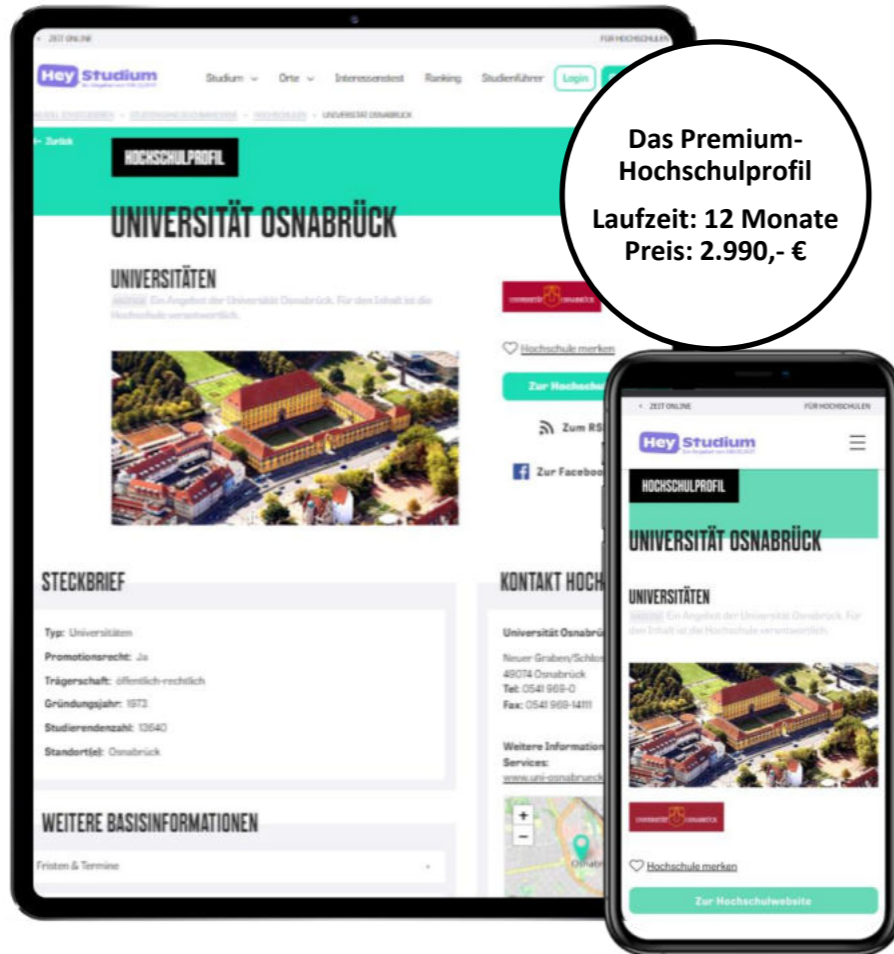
ZEIT ONLINE
FÜR HOCHSCHULEN

Hey Studium
Studium Orte Interessentest Ranking Studienführer Login

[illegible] > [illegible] > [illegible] > UNIVERSITÄT OSNABRÜCK

Das Premium-Hochschulprofil

Laufzeit: 12 Monate
Preis: 2.990,- €

← Zurück

HOCHSCHULPROFIL

UNIVERSITÄT OSNABRÜCK

UNIVERSITÄTEN
ANZEIGE Ein Angebot der Universität Osnabrück. Für den Inhalt ist die Hochschule verantwortlich.

UNIVERSITÄT OSNABRÜCK

Hochschule merken

Zur Hochschul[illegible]

Zum RS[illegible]

Zur Faceboo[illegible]

STECKBRIEF

Typ: Universitäten
Promotionsrecht: Ja
Trägerschaft: öffentlich-rechtlich
Gründungsjahr: 1973
Studierendenzahl: 13640
Standort(e): Osnabrück

KONTAKT HOCH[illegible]

Universität Osnabrü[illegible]
Neuer Graben/Schlo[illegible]
49074 Osnabrück
Tel: 0541 969-0
Fax: 0541 969-14111

Weitere Information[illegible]
Services:
www.uni-osnabrueck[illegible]

+
−
Osnabr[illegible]

WEITERE BASISINFORMATIONEN

Fristen & Termine

ZEIT ONLINE
FÜR HOCHSCHULEN

Hey Studium

HOCHSCHULPROFIL

UNIVERSITÄT OSNABRÜCK

UNIVERSITÄTEN
ANZEIGE Ein Angebot der Universität Osnabrück. Für den Inhalt ist die Hochschule verantwortlich.

UNIVERSITÄT OSNABRÜCK

Hochschule merken

Zur Hochschulwebsite